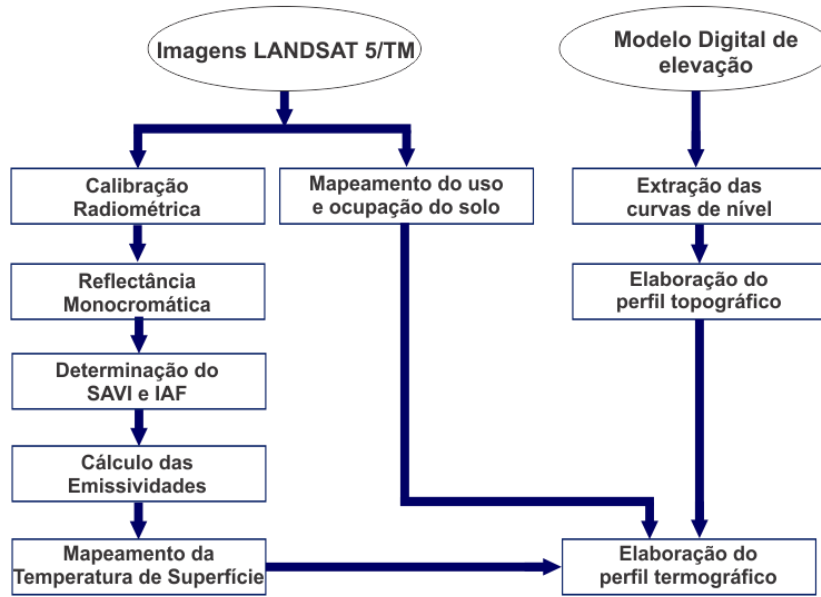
Imagens LANDSAT 5/TM

Modelo Digital de elevação

Calibração Radiométrica

Mapeamento do uso e ocupação do solo

Extração das curvas de nível

Reflectância Monocromática

Elaboração do perfil topográfico

Determinação do SAVI e IAF

Cálculo das Emissividades

Mapeamento da Temperatura de Superfície

Elaboração do perfil termográfico